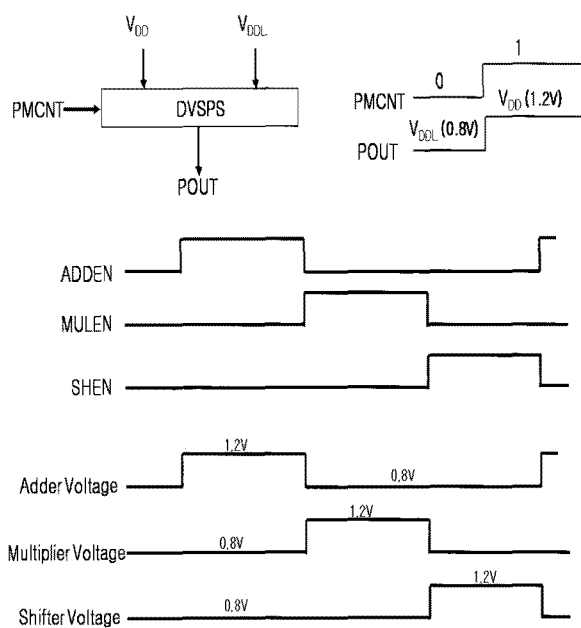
$V_{DD}$

$V_{DDL}$

PMCNT

DVSPS

POUT

0

1

PMCNT

$V_{DD}$ (1.2V)

$V_{DDL}$ (0.8V)

POUT

ADDEN

MULEN

SHEN

1.2V

Adder Voltage

0.8V

1.2V

Multiplier Voltage

0.8V

1.2V

Shifter Voltage

0.8V